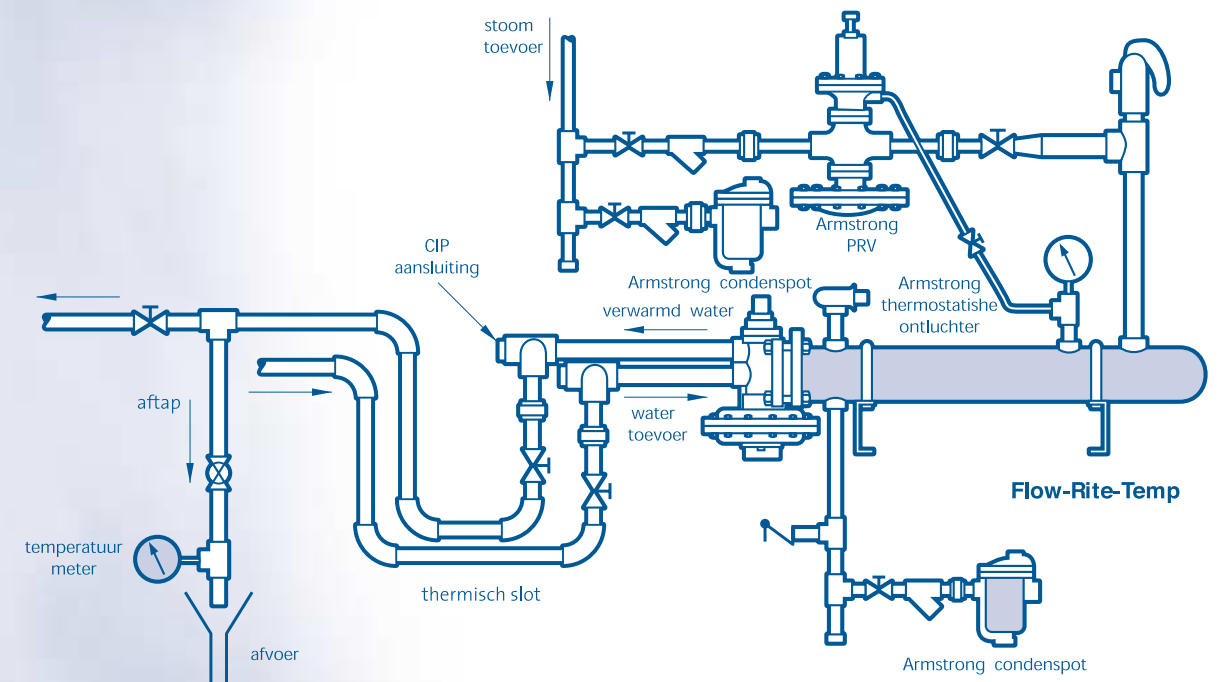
stoom toevoer

Armstrong PRV

Armstrong condenspot

CIP aansluiting

verwarmd water

Armstrong thermostatishe ontluchter

aftap

water toevoer

Flow-Rite-Temp

temperatuur meter

thermisch slot

afvoer

Armstrong condenspot